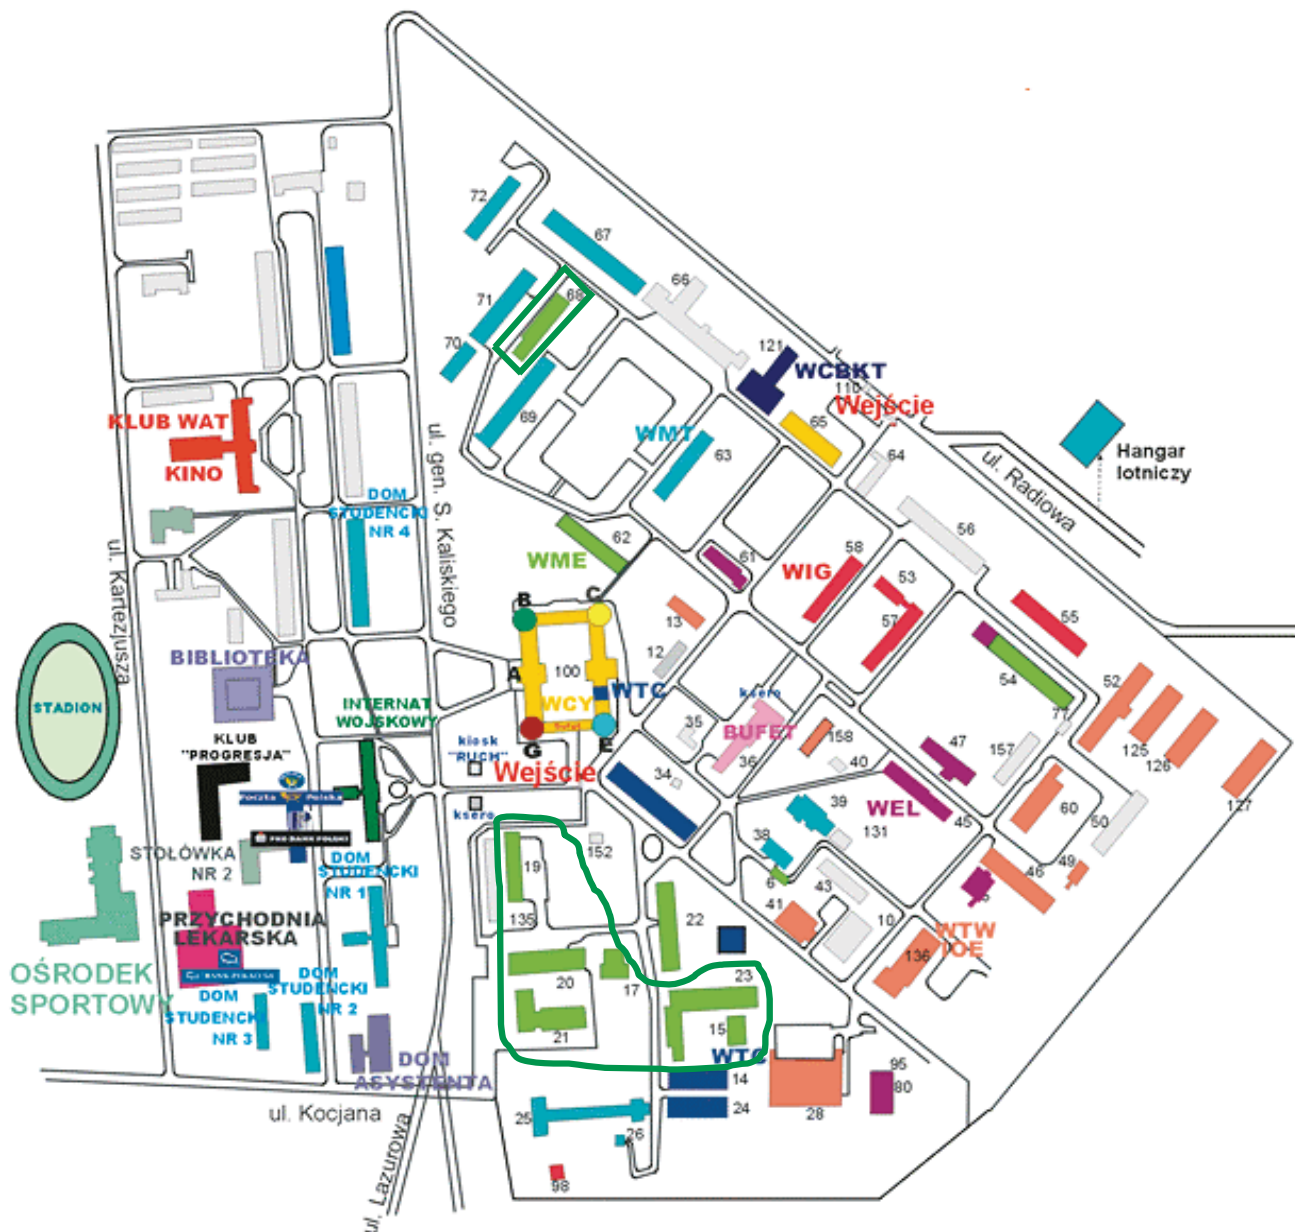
72
67
71
68
66
70
121
WCBKT
116
Wejście
69
65
WMT
63
64
Hangar lotniczy
ul. Radiowa
KLUB WAT
KINO
DOM STUDENCKI NR 4
ul. gen. S. Kaliskiego
56
62
WME
61
58
WIG
53
57
55
ul. Kartezjusza
B
C
13
12
54
52
STADION
BIBLIOTEKA
100
A
WTC
ksero
77
INTERNAT WOJSKOWY
WCY
35
BUFET
158
125
126
KLUB "PROGRESJA"
G
E
36
47
157
40
127
kiosk "RUCH"
Wejście
34
WEL
39
45
60
Poczta Polska
ksero
131
50
PKO BANK POLSKI
19
152
38
49
STOŁÓWKA NR 2
DOM STUDENCKI NR 1
6
43
46
41
135
22
10
WTW IOE
PRZYCHODNIA LEKARSKA
136
OŚRODEK SPORTOWY
DOM STUDENCKI NR 3
DOM STUDENCKI NR 2
20
17
23
21
15
DOM ASYSTENTA
WTC
95
80
14
ul. Kocjana
28
24
25
26
ul. Lazurowa
98